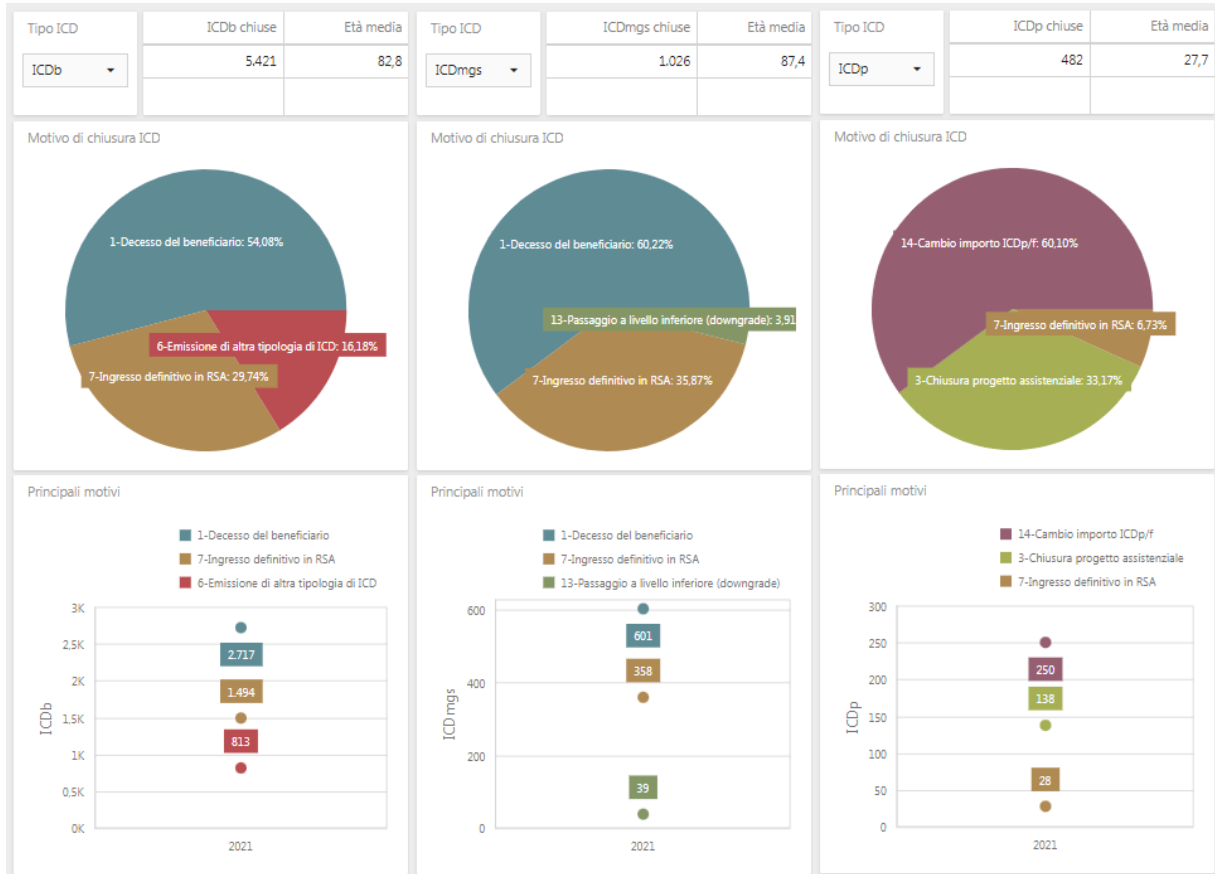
Tipo ICD

ICDb

| ICDb chiuse | Età media |
|---|---|
| 5.421 | 82,8 |

Tipo ICD

ICDmgs

| ICDmgs chiuse | Età media |
|---|---|
| 1.026 | 87,4 |

Tipo ICD

ICDp

| ICDp chiuse | Età media |
|---|---|
| 482 | 27,7 |

Motivo di chiusura ICD

1-Decesso del beneficiario: 54,08%
6-Emissione di altra tipologia di ICD: 16,18%
7-Ingresso definitivo in RSA: 29,74%

Motivo di chiusura ICD

1-Decesso del beneficiario: 60,22%
13-Passaggio a livello inferiore (downgrade): 3,91
7-Ingresso definitivo in RSA: 35,87%

Motivo di chiusura ICD

14-Cambio importo ICDp/f: 60,10%
7-Ingresso definitivo in RSA: 6,73%
3-Chiusura progetto assistenziale: 33,17%

Principali motivi

1-Decesso del beneficiario
7-Ingresso definitivo in RSA
6-Emissione di altra tipologia di ICD

3K
2,5K
2K
1,5K
1K
0,5K
0K
ICDb
2.717
1.494
813
2021

Principali motivi

1-Decesso del beneficiario
7-Ingresso definitivo in RSA
13-Passaggio a livello inferiore (downgrade)

600
400
200
0
ICD mgs
601
358
39
2021

Principali motivi

14-Cambio importo ICDp/f
3-Chiusura progetto assistenziale
7-Ingresso definitivo in RSA

300
250
200
150
100
50
0
ICDp
250
138
28
2021